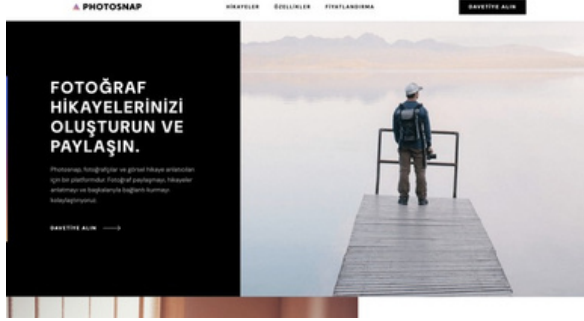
PHOTOSNAP

HİKAYELER ÖZELLİKLER FİYATLANDIRMA

DAVETİYE ALIN

FOTOĞRAF HİKAYELERİNİZİ OLUŞTURUN VE PAYLAŞIN.

Photosnap, fotoğrafçılar ve görsel hikaye anlatıcıları için bir platformdur. Fotoğraf paylaşmayı, hikayeler anlatmayı ve başkalarıyla bağlantı kurmayı kolaylaştırıyoruz.

DAVETİYE ALIN